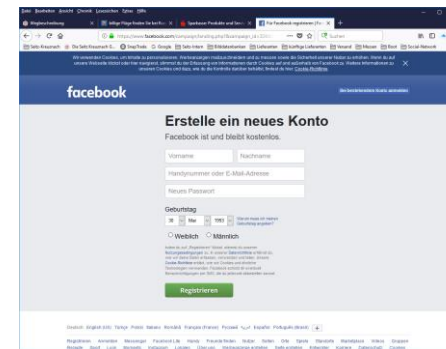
Datei Bearbeiten Ansicht Chronik Lesezeichen Extras Hilfe

Wegbeschreibung | billige Flüge finden für korrekt... | Sparkasse Produkte und Servi... | Für Facebook registrieren | F...

https://www.facebook.com/campaign/landing.php?campaign_id=...

Suchen

Wir verwenden Cookies, um Inhalte zu personalisieren, Werbeanzeigen maßzuschneidern und zu messen sowie die Sicherheit unserer Nutzer zu erhöhen. Wenn du auf unsere Website klickst oder hier navigierst, stimmst du der Erfassung von Informationen durch Cookies auf und außerhalb von Facebook zu. Weitere Informationen zu unseren Cookies und dazu, wie du die Kontrolle darüber behältst, findest du hier: Cookie-Richtlinie.

facebook

Bei bestehendem Konto anmelden

Erstelle ein neues Konto

Facebook ist und bleibt kostenlos.

Vorname

Nachname

Handynummer oder E-Mail-Adresse

Neues Passwort

Geburtstag

26 Mai 1993

Warum muss ich meinen Geburtstag angeben?

Weiblich Männlich

Indem du auf „Registrieren" klickst, stimmst du unseren Nutzungsbedingungen zu. In unserer Datenrichtlinie erfährst du, wie wir deine Daten erfassen, verwenden und teilen. Unsere Cookie-Richtlinie erklärt, wie wir Cookies und ähnliche Technologien verwenden. Facebook schickt dir eventuell Benachrichtigungen per SMS, die du jederzeit abbestellen kannst.

Registrieren

Deutsch English (US) Türkçe Polski Italiano Română Français (France) Русский Español Português (Brasil)

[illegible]